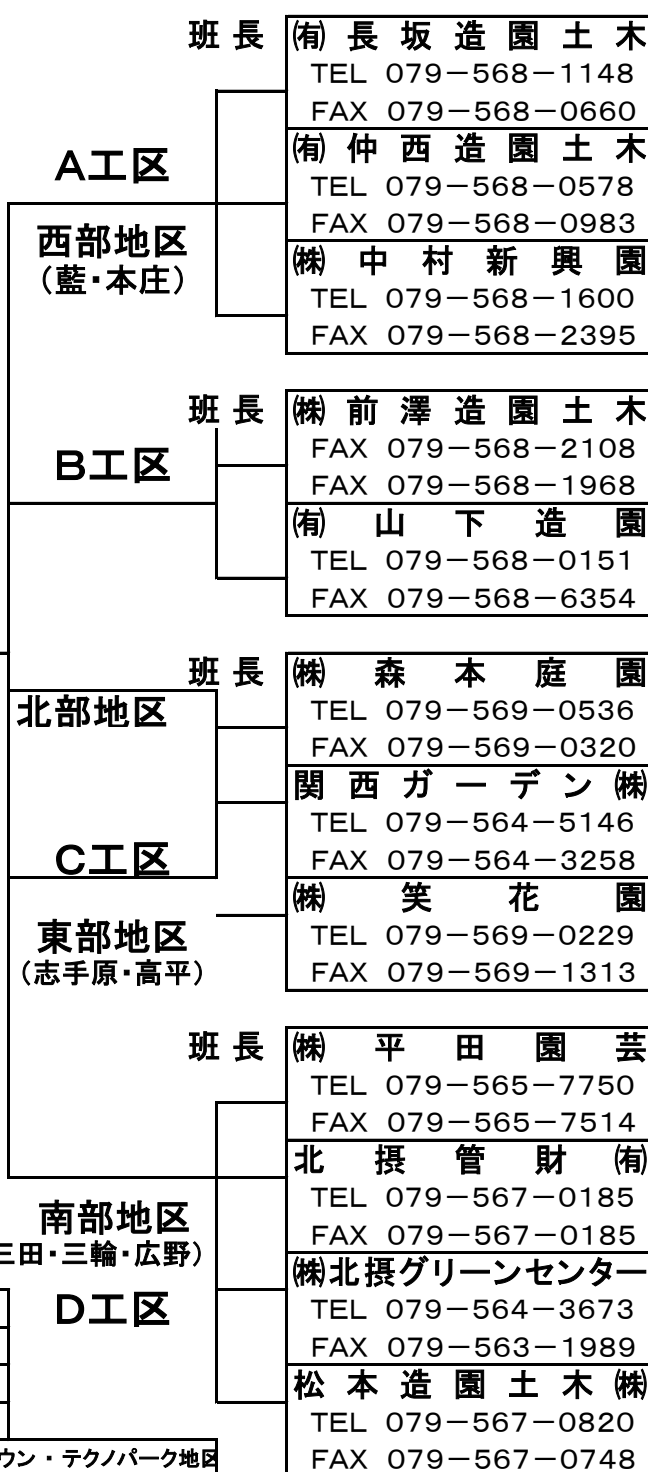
班長 ㈲長坂造園土木
TEL 079−568−1148
FAX 079−568−0660
㈲仲西造園土木
TEL 079−568−0578
FAX 079−568−0983
㈱中村新興園
TEL 079−568−1600
FAX 079−568−2395

A工区
西部地区
(藍・本庄)

班長 ㈱前澤造園土木
FAX 079−568−2108
FAX 079−568−1968
㈲山下造園
TEL 079−568−0151
FAX 079−568−6354

B工区

班長 ㈱森本庭園
TEL 079−569−0536
FAX 079−569−0320
関西ガーデン㈱
TEL 079−564−5146
FAX 079−564−3258
㈱笑花園
TEL 079−569−0229
FAX 079−569−1313

北部地区
C工区
東部地区
(志手原・高平)

班長 ㈱平田園芸
TEL 079−565−7750
FAX 079−565−7514
北摂管財㈲
TEL 079−567−0185
FAX 079−567−0185
㈱北摂グリーンセンター
TEL 079−564−3673
FAX 079−563−1989
松本造園土木㈱
TEL 079−567−0820
FAX 079−567−0748

南部地区
三田・三輪・広野)
D工区
ウン・テクノパーク地区